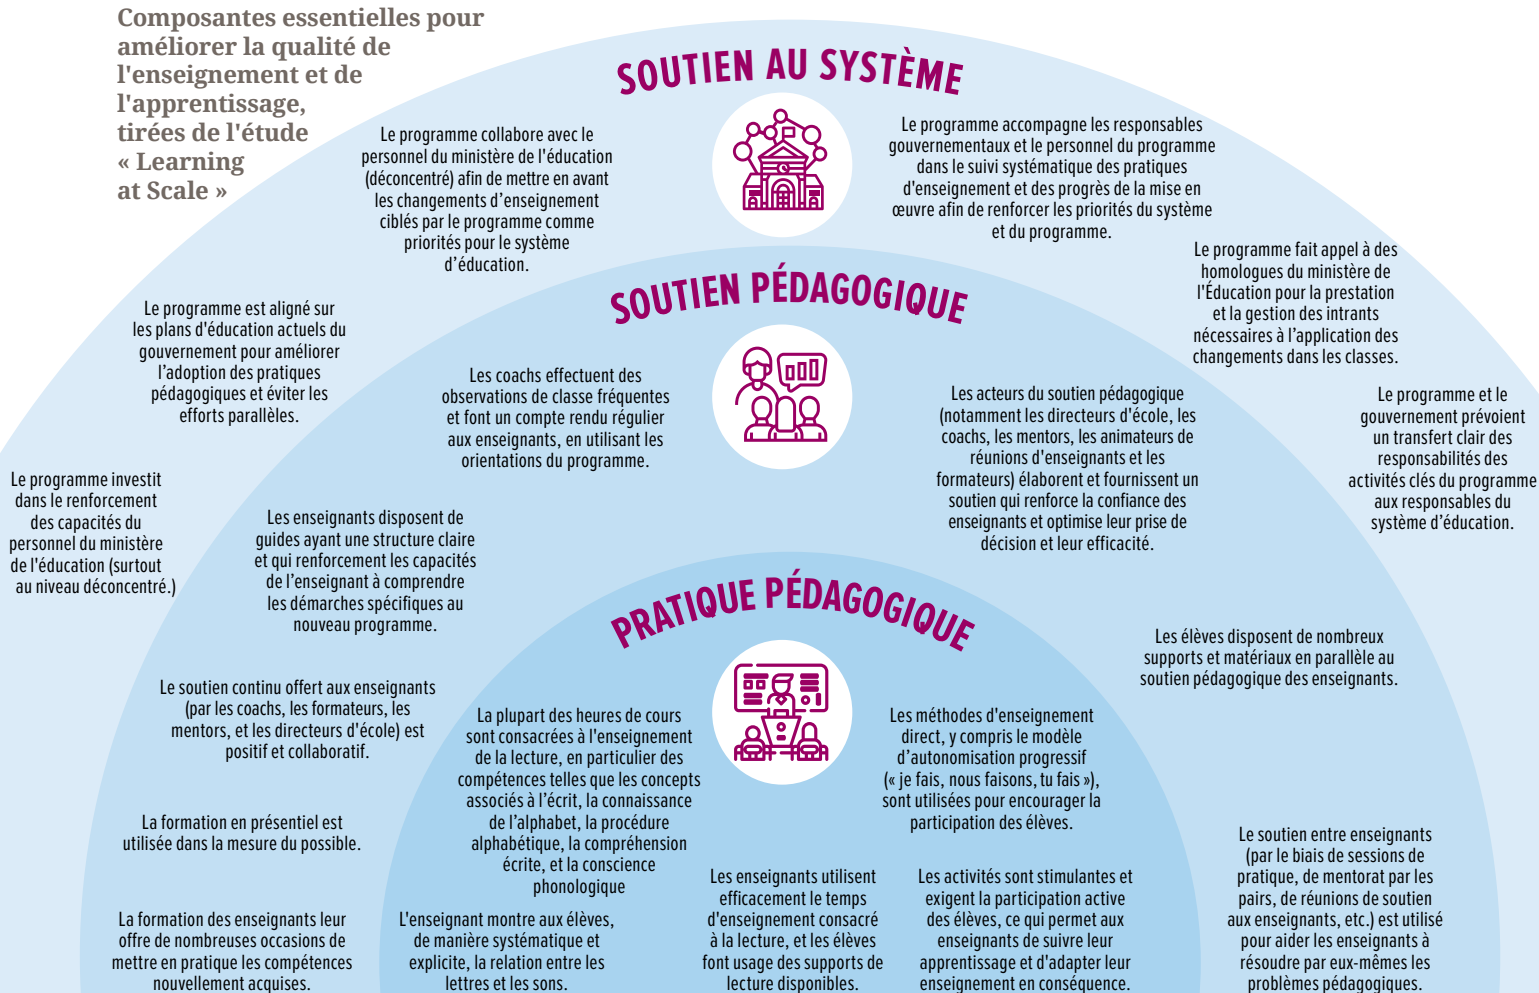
Composantes essentielles pour améliorer la qualité de l'enseignement et de l'apprentissage, tirées de l'étude « Learning at Scale »

SOUTIEN AU SYSTÈME

Le programme collabore avec le personnel du ministère de l'éducation (déconcentré) afin de mettre en avant les changements d'enseignement ciblés par le programme comme priorités pour le système d'éducation.

Le programme accompagne les responsables gouvernementaux et le personnel du programme dans le suivi systématique des pratiques d'enseignement et des progrès de la mise en œuvre afin de renforcer les priorités du système et du programme.

Le programme fait appel à des homologues du ministère de l'Éducation pour la prestation et la gestion des intrants nécessaires à l'application des changements dans les classes.

Le programme est aligné sur les plans d'éducation actuels du gouvernement pour améliorer l'adoption des pratiques pédagogiques et éviter les efforts parallèles.

Le programme et le gouvernement prévoient un transfert clair des responsabilités des activités clés du programme aux responsables du système d'éducation.

Le programme investit dans le renforcement des capacités du personnel du ministère de l'éducation (surtout au niveau déconcentré.)

SOUTIEN PÉDAGOGIQUE

Les coachs effectuent des observations de classe fréquentes et font un compte rendu régulier aux enseignants, en utilisant les orientations du programme.

Les acteurs du soutien pédagogique (notamment les directeurs d'école, les coachs, les mentors, les animateurs de réunions d'enseignants et les formateurs) élaborent et fournissent un soutien qui renforce la confiance des enseignants et optimise leur prise de décision et leur efficacité.

Les enseignants disposent de guides ayant une structure claire et qui renforcement les capacités de l'enseignant à comprendre les démarches spécifiques au nouveau programme.

Les élèves disposent de nombreux supports et matériaux en parallèle au soutien pédagogique des enseignants.

Le soutien continu offert aux enseignants (par les coachs, les formateurs, les mentors, et les directeurs d'école) est positif et collaboratif.

La formation en présentiel est utilisée dans la mesure du possible.

La formation des enseignants leur offre de nombreuses occasions de mettre en pratique les compétences nouvellement acquises.

Le soutien entre enseignants (par le biais de sessions de pratique, de mentorat par les pairs, de réunions de soutien aux enseignants, etc.) est utilisé pour aider les enseignants à résoudre par eux-mêmes les problèmes pédagogiques.

PRATIQUE PÉDAGOGIQUE

La plupart des heures de cours sont consacrées à l'enseignement de la lecture, en particulier des compétences telles que les concepts associés à l'écrit, la connaissance de l'alphabet, la procédure alphabétique, la compréhension écrite, et la conscience phonologique

Les méthodes d'enseignement direct, y compris le modèle d'autonomisation progressif (« je fais, nous faisons, tu fais »), sont utilisées pour encourager la participation des élèves.

L'enseignant montre aux élèves, de manière systématique et explicite, la relation entre les lettres et les sons.

Les enseignants utilisent efficacement le temps d'enseignement consacré à la lecture, et les élèves font usage des supports de lecture disponibles.

Les activités sont stimulantes et exigent la participation active des élèves, ce qui permet aux enseignants de suivre leur apprentissage et d'adapter leur enseignement en conséquence.